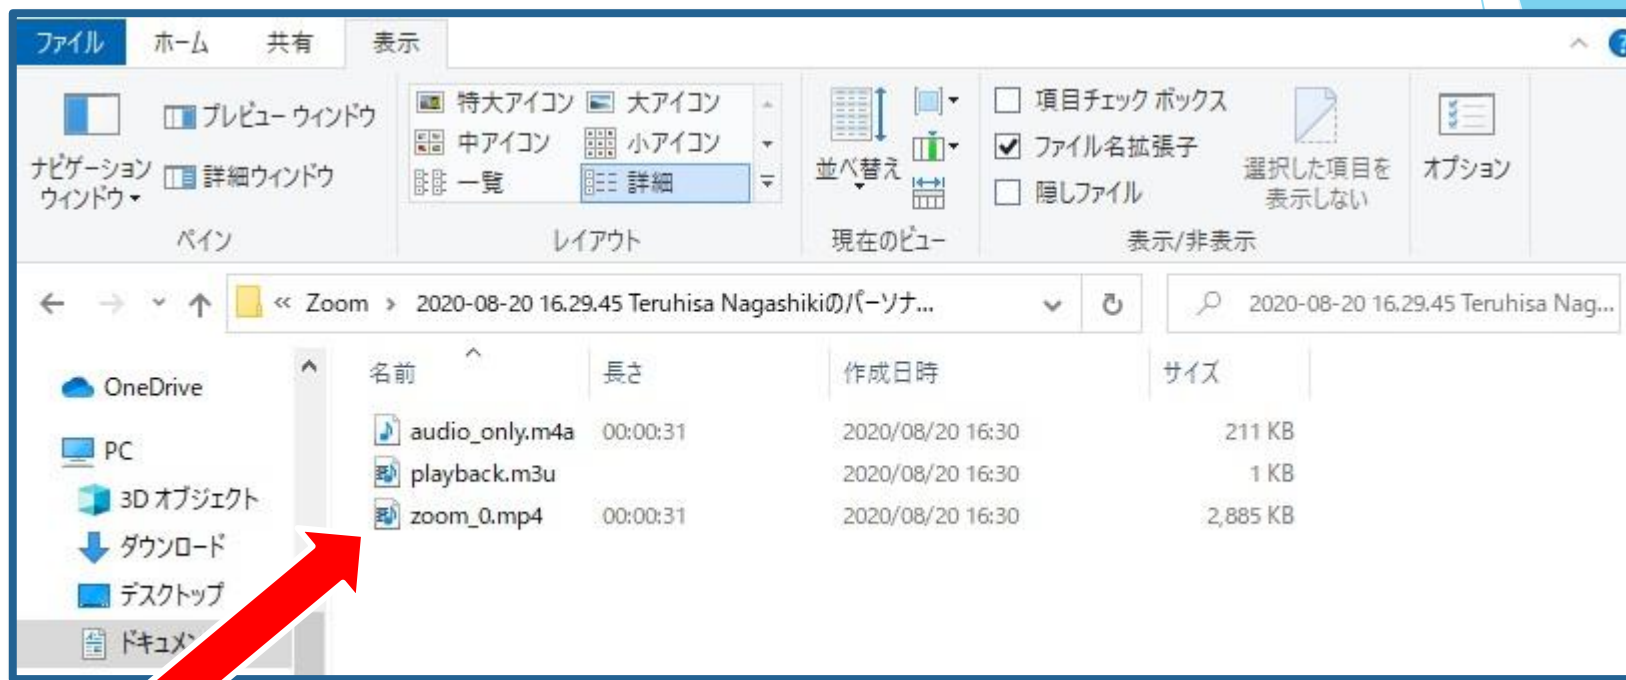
ファイル ホーム 共有 表示

ナビゲーション ウィンドウ
プレビュー ウィンドウ
詳細ウィンドウ
ペイン

特大アイコン 大アイコン
中アイコン 小アイコン
一覧 詳細
レイアウト

並べ替え
現在のビュー

項目チェック ボックス
ファイル名拡張子
隠しファイル
選択した項目を表示しない
表示/非表示

オプション

« Zoom › 2020-08-20 16.29.45 Teruhisa Nagashikiのパーソナ...
2020-08-20 16.29.45 Teruhisa Nag...

OneDrive
PC
3D オブジェクト
ダウンロード
デスクトップ
ドキュメ

| 名前 | 長さ | 作成日時 | サイズ |
|---|---|---|---|
| audio_only.m4a | 00:00:31 | 2020/08/20 16:30 | 211 KB |
| playback.m3u | | 2020/08/20 16:30 | 1 KB |
| zoom_0.mp4 | 00:00:31 | 2020/08/20 16:30 | 2,885 KB |